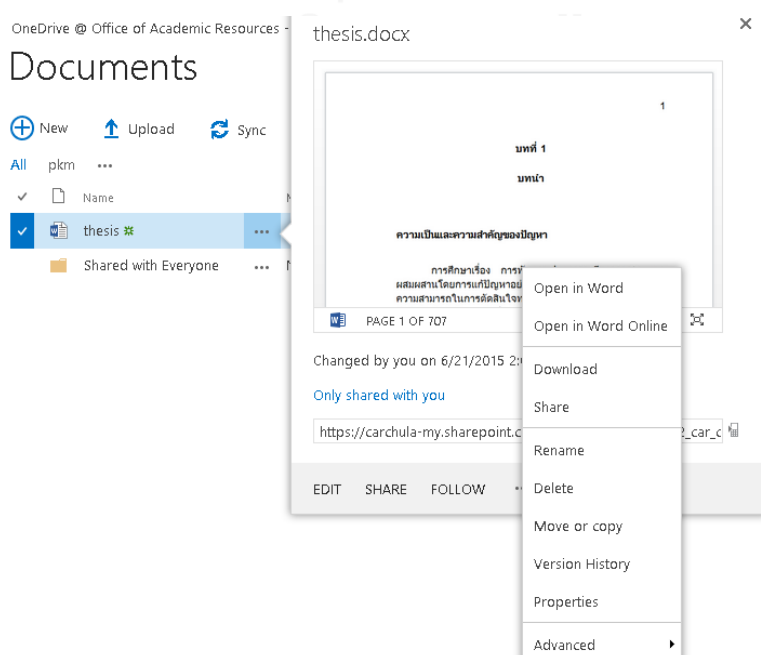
OneDrive @ Office of Academic Resources -

Documents

New Upload Sync

All pkm ···

Name

thesis

Shared with Everyone

thesis.docx

×

1

บทที่ 1

บทนำ

ความเป็นและความสำคัญของปัญหา

การศึกษาเรื่อง การ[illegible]
ผสมผสานโดยการแก้ปัญหาอย่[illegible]
ความสามารถในการตัดสินใจ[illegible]

PAGE 1 OF 707

Changed by you on 6/21/2015 2:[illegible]

Only shared with you

https://carchula-my.sharepoint.c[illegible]_car_c

EDIT SHARE FOLLOW ···

Open in Word
Open in Word Online
Download
Share
Rename
Delete
Move or copy
Version History
Properties
Advanced